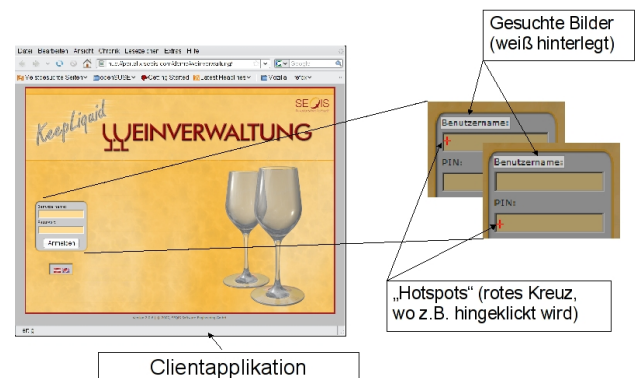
Gesuchte Bilder (weiß hinterlegt)

Datei Bearbeiten Ansicht Chronik Lesezeichen Extras Hilfe

Meistbesuchte Seiten Getting Started Latest Headlines

KeepLiquid

WEINVERWALTUNG

SEQIS

Benutzername

Passwort

Anmelden

Benutzername:

PIN:

Benutzername:

PIN:

„Hotspots“ (rotes Kreuz, wo z.B. hingeklickt wird)

Clientapplikation